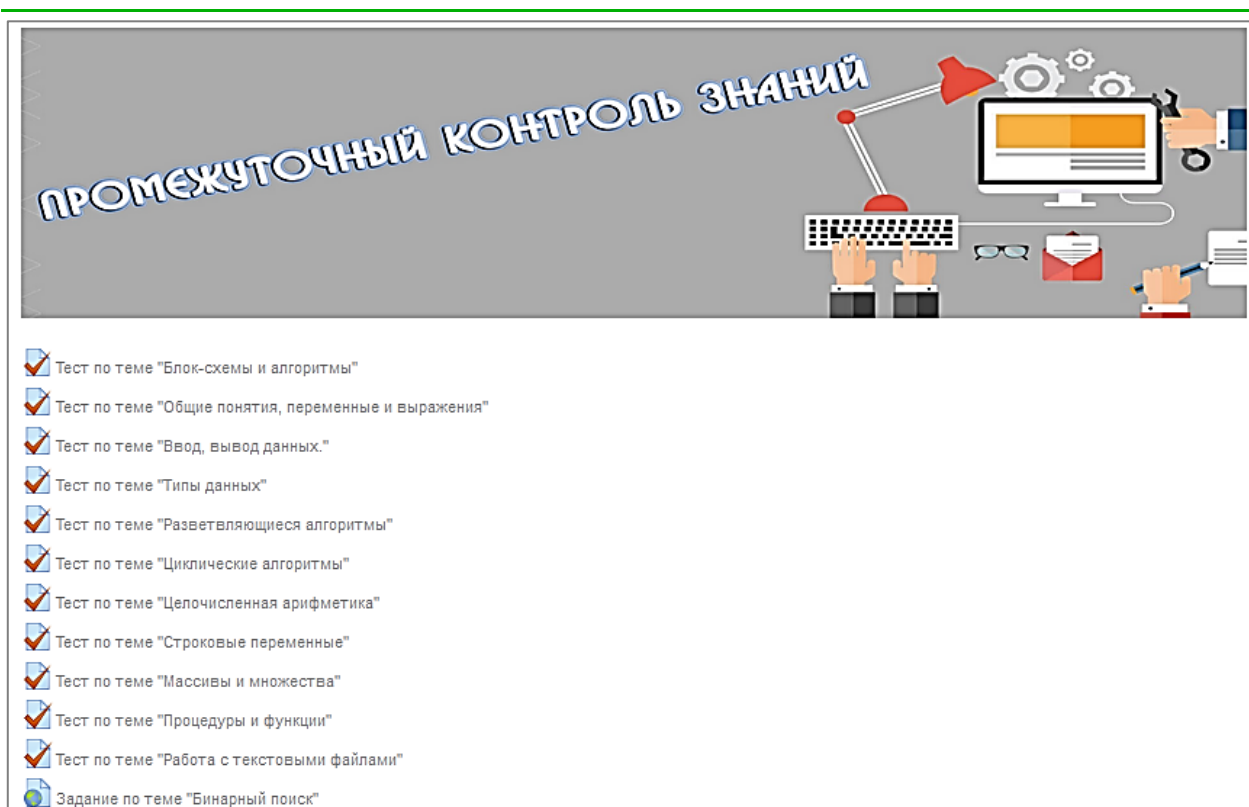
ПРОМЕЖУТОЧНЫЙ КОНТРОЛЬ ЗНАНИЙ

Тест по теме "Блок-схемы и алгоритмы"

Тест по теме "Общие понятия, переменные и выражения"

Тест по теме "Ввод, вывод данных."

Тест по теме "Типы данных"

Тест по теме "Разветвляющиеся алгоритмы"

Тест по теме "Циклические алгоритмы"

Тест по теме "Целочисленная арифметика"

Тест по теме "Строковые переменные"

Тест по теме "Массивы и множества"

Тест по теме "Процедуры и функции"

Тест по теме "Работа с текстовыми файлами"

Задание по теме "Бинарный поиск"